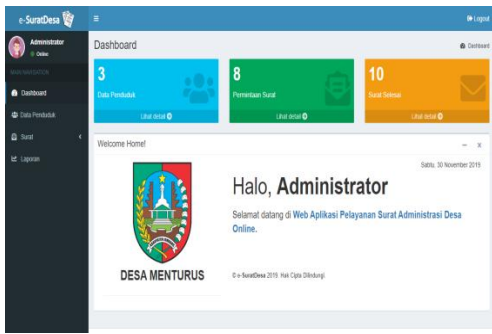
e-SuratDesa

≡

Logout

Administrator
Online

MAIN NAVIGATION

Dashboard

Data Penduduk

Surat

Laporan

Dashboard

Dashboard

3
Data Penduduk
Lihat detail

8
Permintaan Surat
Lihat detail

10
Surat Selesai
Lihat detail

Welcome Home!

– x

Sabtu, 30 November 2019

Halo, **Administrator**

Selamat datang di Web Aplikasi Pelayanan Surat Administrasi Desa Online.

DESA MENTURUS

© e-SuratDesa 2019. Hak Cipta Dilindungi.